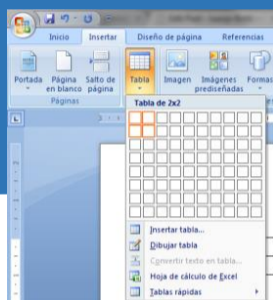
Inicio Insertar Diseño de página Referencias

Portada Página en blanco Salto de página

Páginas

Tabla

Imagen Imágenes prediseñadas Formas

Tabla de 2x2

Insertar tabla...

Dibujar tabla

Convertir texto en tabla...

Hoja de cálculo de Excel

Tablas rápidas